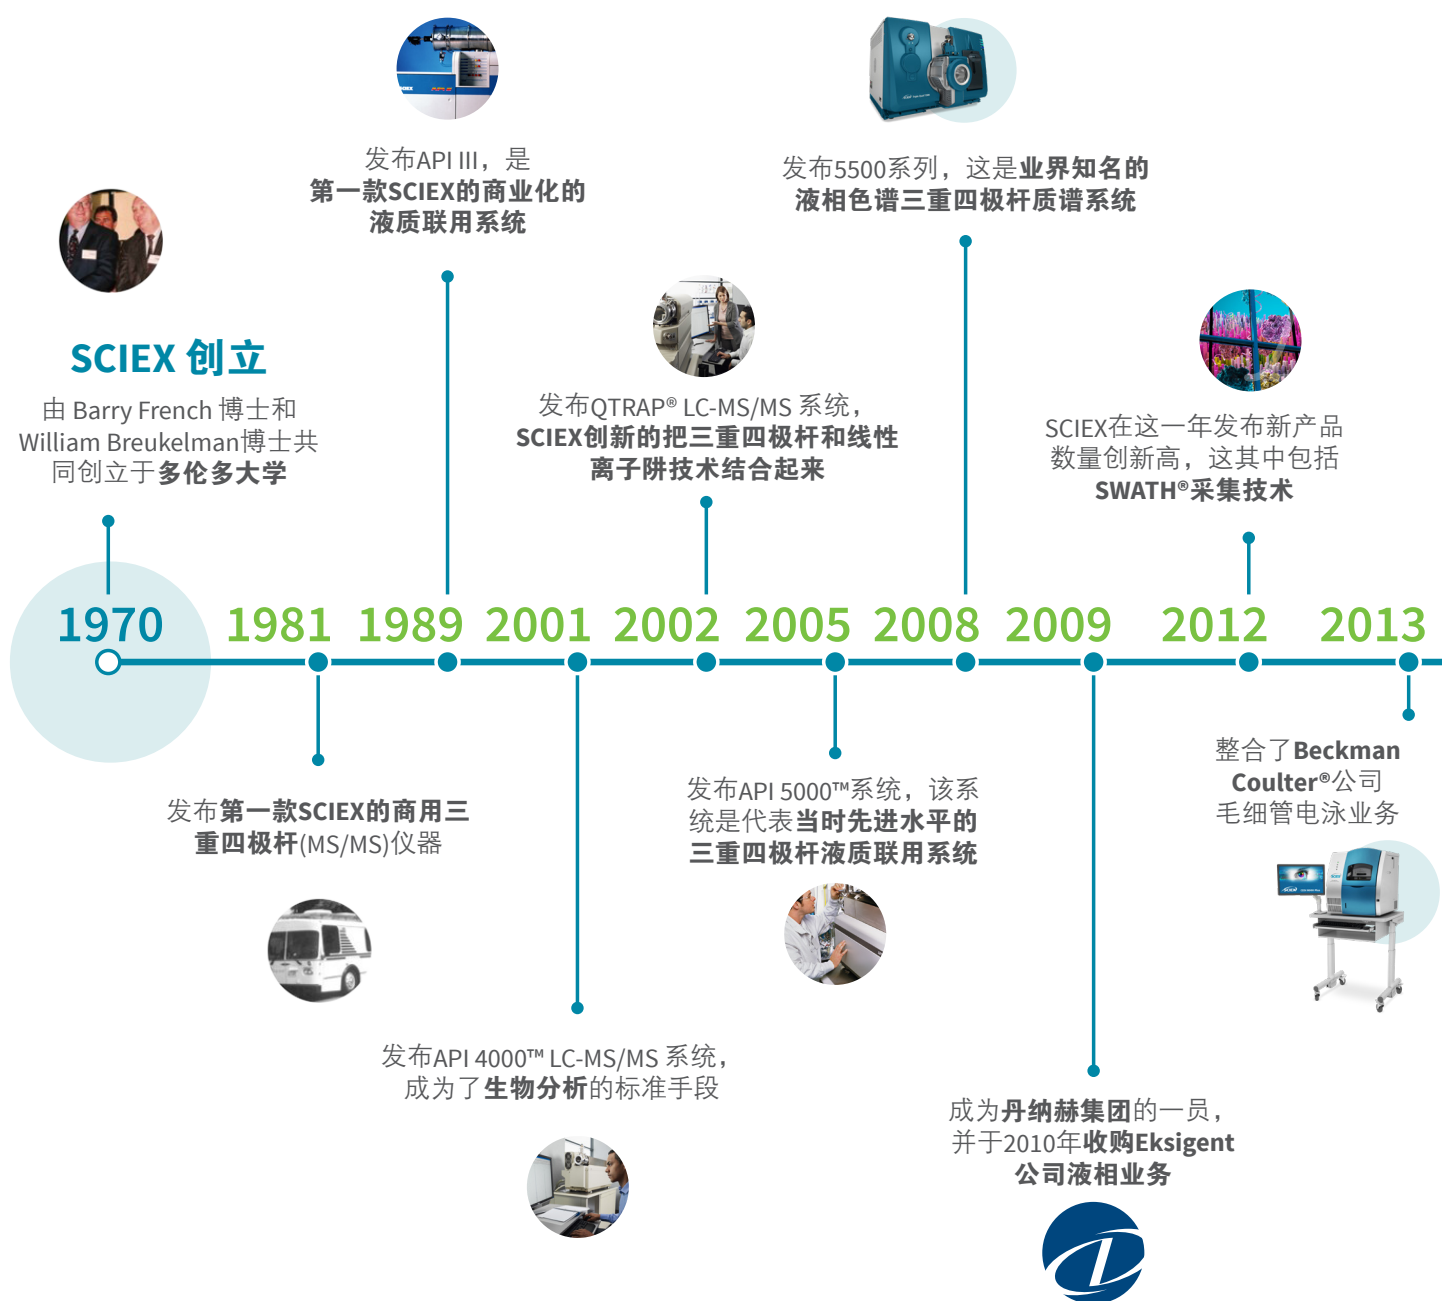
SCIEX 创立

由 Barry French 博士和 William Breukelman博士共同创立于多伦多大学

发布API III，是第一款SCIEX的商业化的液质联用系统

发布QTRAP® LC-MS/MS 系统，SCIEX创新的把三重四极杆和线性离子阱技术结合起来

发布5500系列，这是业界知名的液相色谱三重四极杆质谱系统

SCIEX在这一年发布新产品数量创新高，这其中包括SWATH®采集技术

1970 1981 1989 2001 2002 2005 2008 2009 2012 2013

发布第一款SCIEX的商用三重四极杆(MS/MS)仪器

发布API 4000™ LC-MS/MS 系统，成为了生物分析的标准手段

发布API 5000™系统，该系统是代表当时先进水平的三重四极杆液质联用系统

成为丹纳赫集团的一员，并于2010年收购Eksigent公司液相业务

整合了Beckman Coulter®公司毛细管电泳业务